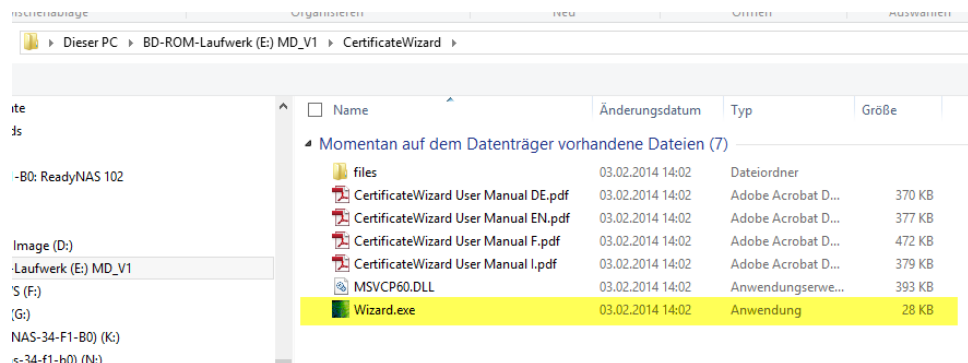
ischenablage Organisieren Neu Öffnen Auswählen

Dieser PC ▸ BD-ROM-Laufwerk (E:) MD_V1 ▸ CertificateWizard ▸

ite
ds
-B0: ReadyNAS 102
Image (D:)
-Laufwerk (E:) MD_V1
S (F:)
(G:)
NAS-34-F1-B0) (K:)
as-34-f1-b0) (N:)

| Name | Änderungsdatum | Typ | Größe |
|---|---|---|---|
| Momentan auf dem Datenträger vorhandene Dateien (7) | | | |
| files | 03.02.2014 14:02 | Dateiordner | |
| CertificateWizard User Manual DE.pdf | 03.02.2014 14:02 | Adobe Acrobat D... | 370 KB |
| CertificateWizard User Manual EN.pdf | 03.02.2014 14:02 | Adobe Acrobat D... | 377 KB |
| CertificateWizard User Manual F.pdf | 03.02.2014 14:02 | Adobe Acrobat D... | 472 KB |
| CertificateWizard User Manual I.pdf | 03.02.2014 14:02 | Adobe Acrobat D... | 379 KB |
| MSVCP60.DLL | 03.02.2014 14:02 | Anwendungserwe... | 393 KB |
| Wizard.exe | 03.02.2014 14:02 | Anwendung | 28 KB |